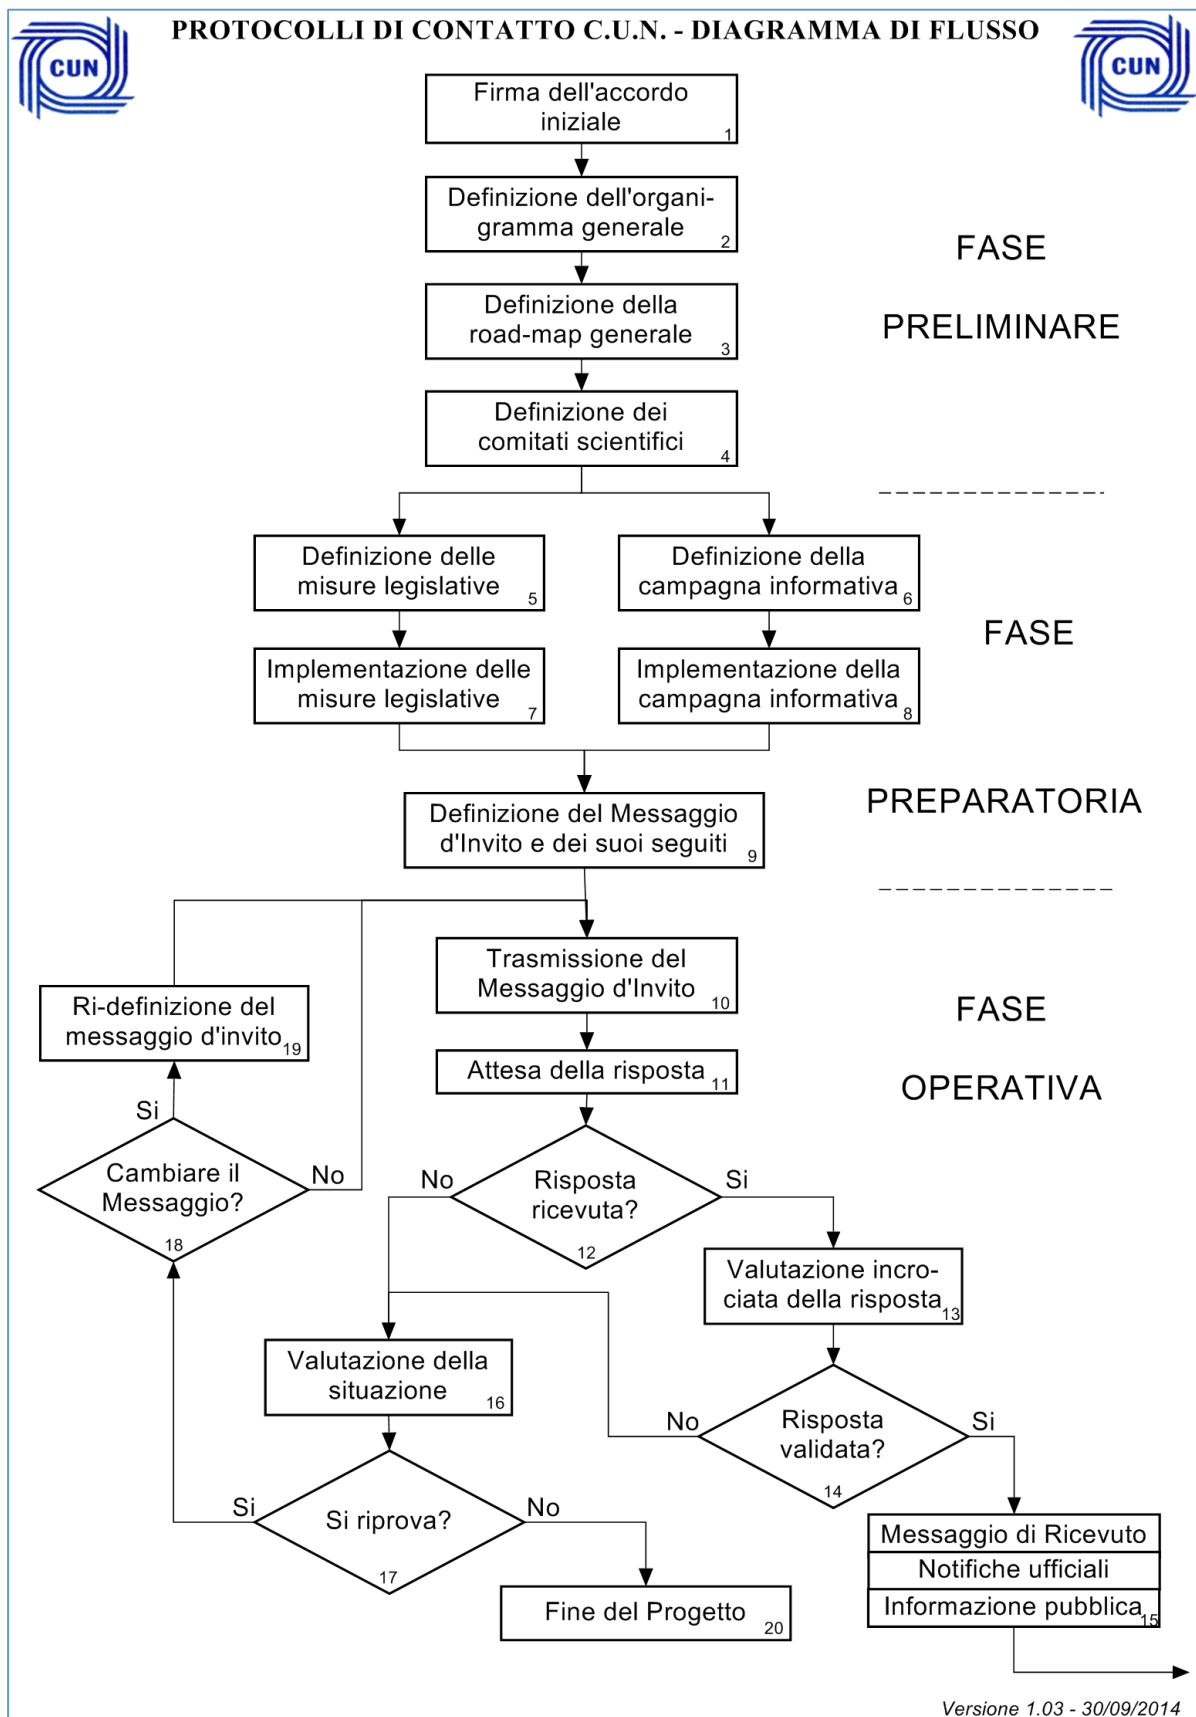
CUN

PROTOCOLLI DI CONTATTO C.U.N. - DIAGRAMMA DI FLUSSO

CUN

Firma dell'accordo iniziale 1

Definizione dell'organigramma generale 2

Definizione della road-map generale 3

Definizione dei comitati scientifici 4

FASE

PRELIMINARE

Definizione delle misure legislative 5

Definizione della campagna informativa 6

Implementazione delle misure legislative 7

Implementazione della campagna informativa 8

FASE

Definizione del Messaggio d'Invito e dei suoi seguiti 9

PREPARATORIA

Trasmissione del Messaggio d'Invito 10

Ri-definizione del messaggio d'invito 19

Attesa della risposta 11

FASE

OPERATIVA

Si

Cambiare il Messaggio? 18

No

No

Risposta ricevuta? 12

Si

Valutazione incrociata della risposta 13

Valutazione della situazione 16

No

Risposta validata? 14

Si

Si

Si riprova? 17

No

Messaggio di Ricevuto

Notifiche ufficiali

Informazione pubblica 15

Fine del Progetto 20

Versione 1.03 - 30/09/2014